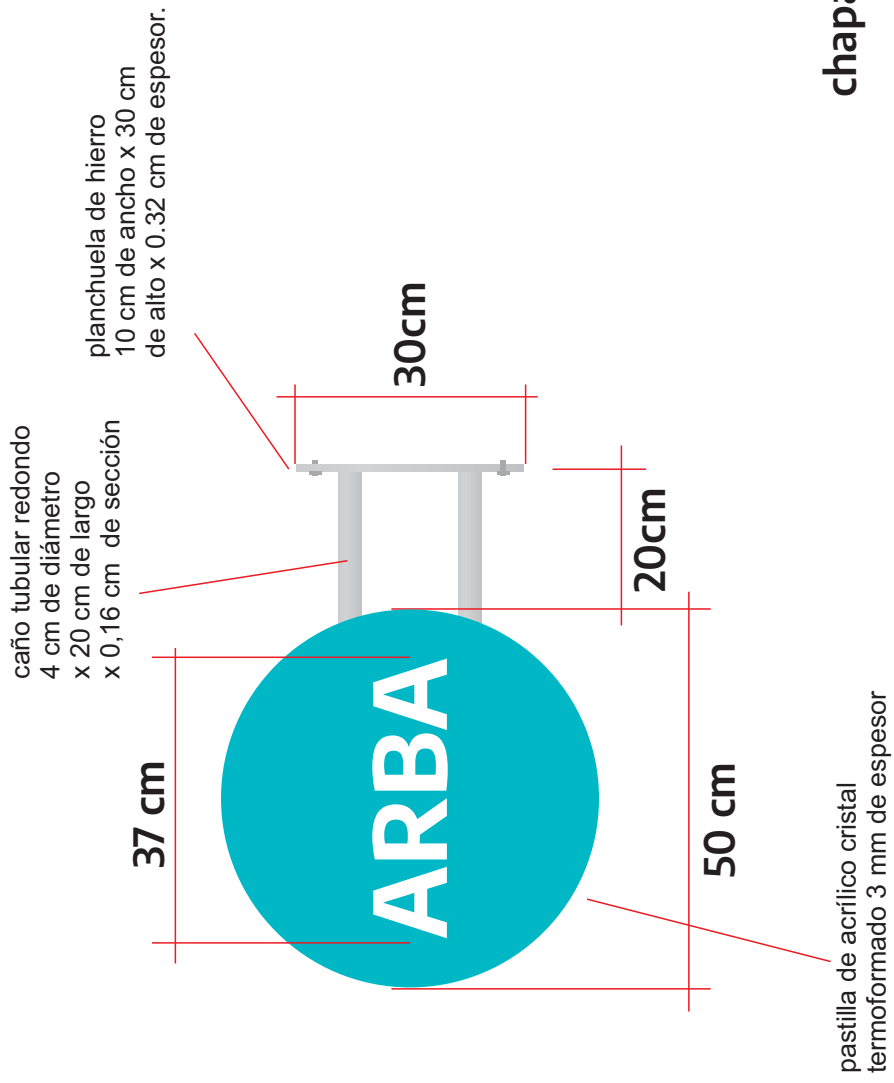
caño tubular redondo
4 cm de diámetro
x 20 cm de largo
x 0,16 cm de sección

planchuela de hierro
10 cm de ancho x 30 cm
de alto x 0.32 cm de espesor.

chapa

30cm

20cm

37 cm

ARBA

50 cm

pastilla de acrílico cristal
termoformado 3 mm de espesor